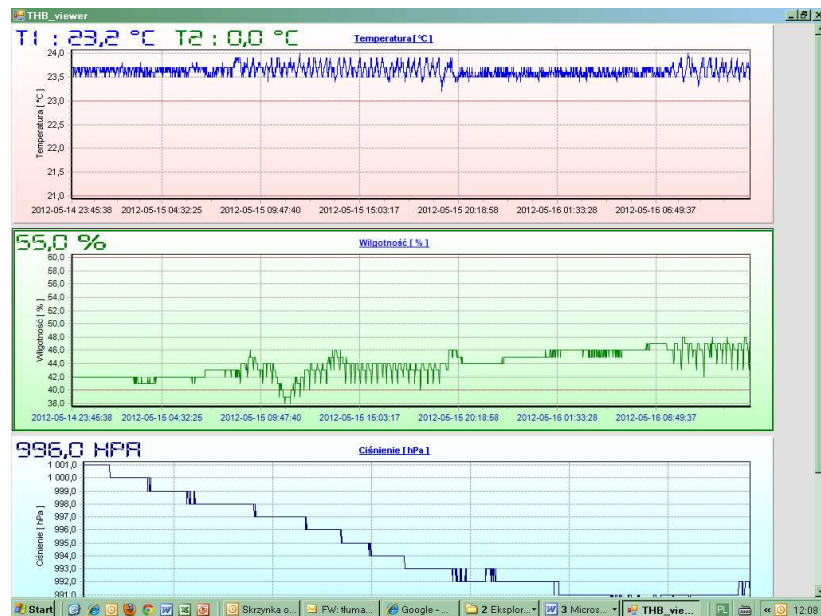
THB_viewer

T1 : 23,2 °C T2 : 0,0 °C

Temperatura [°C]

24,0
23,5
23,0
22,5
22,0
21,5
21,0

Temperatura [°C]

2012-05-14 23:45:38 2012-05-15 04:32:25 2012-05-15 09:47:40 2012-05-15 15:03:17 2012-05-15 20:18:58 2012-05-16 01:33:28 2012-05-16 06:49:37

55,0 %

Wilgotność [ % ]

60,0
58,0
56,0
54,0
52,0
50,0
48,0
46,0
44,0
42,0
40,0
38,0

Wilgotność [ % ]

2012-05-14 23:45:38 2012-05-15 04:32:25 2012-05-15 09:47:40 2012-05-15 15:03:17 2012-05-15 20:18:58 2012-05-16 01:33:28 2012-05-16 06:49:37

996,0 HPA

Ciśnienie [ hPa ]

1 001,0
1 000,0
999,0
998,0
997,0
996,0
995,0
994,0
993,0
992,0
991,0

Ciśnienie [ hPa ]

Start | Skrzynka o... | FW: tłuma... | Google - ... | 2 Eksplor... | 3 Micros... | THB_vie... | PL | « | 12:08